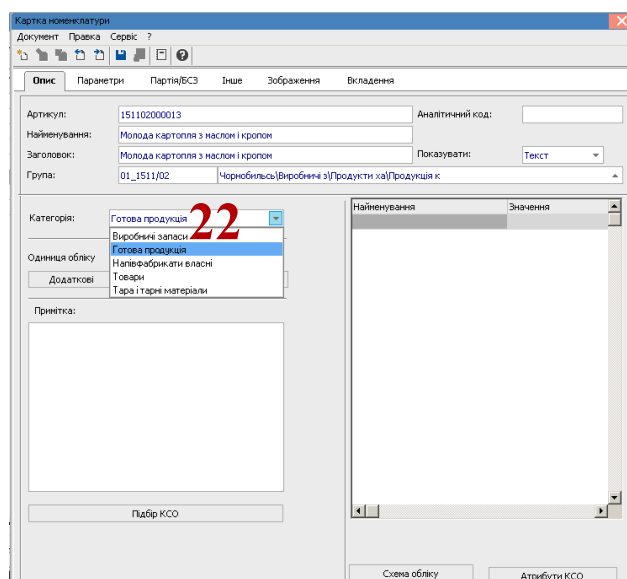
Картка номенклатури

Документ Правка Сервіс ?

Опис | Параметри | Партія/БСЗ | Інше | Зображення | Вкладення

Артикул: 151102000013
Аналітичний код:
Найменування: Молода картопля з маслом і кропом
Заголовок: Молода картопля з маслом і кропом
Показувати: Текст
Група: 01_1511/02 Чорнобильсь\Виробничі з\Продукти ха\Продукція к

Категорія: Готова продукція
22
Виробничі запаси
Готова продукція
Напівфабрикати власні
Товари
Тара і тарні матеріали

Одиниця обліку
Додаткові

Примітка:

Підбір КСО

| Найменування | Значення |
|---|---|
| | |

Схема обліку
Атрибути КСО